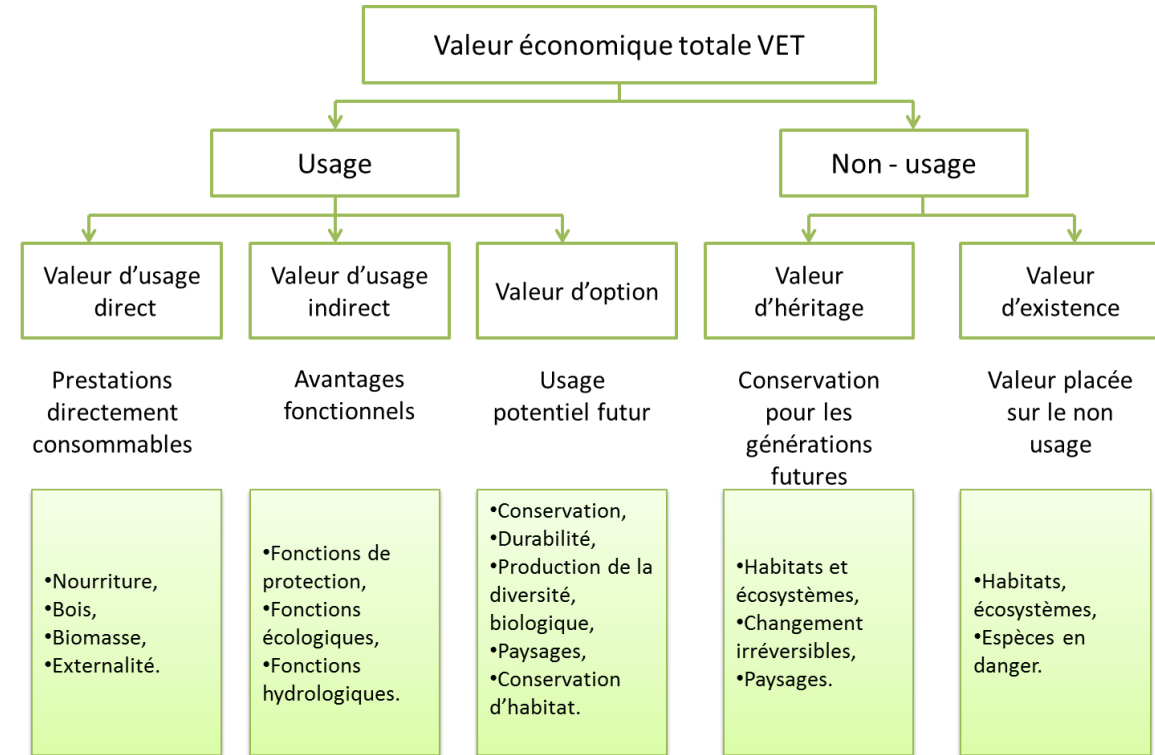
Valeur économique totale VET

Usage

Non - usage

Valeur d'usage direct

Valeur d'usage indirect

Valeur d'option

Valeur d'héritage

Valeur d'existence

Prestations directement consommables

Avantages fonctionnels

Usage potentiel futur

Conservation pour les générations futures

Valeur placée sur le non usage

•Nourriture,
•Bois,
•Biomasse,
•Externalité.

•Fonctions de protection,
•Fonctions écologiques,
•Fonctions hydrologiques.

•Conservation,
•Durabilité,
•Production de la diversité, biologique,
•Paysages,
•Conservation d'habitat.

•Habitats et écosystèmes,
•Changement irréversibles,
•Paysages.

•Habitats, écosystèmes,
•Espèces en danger.